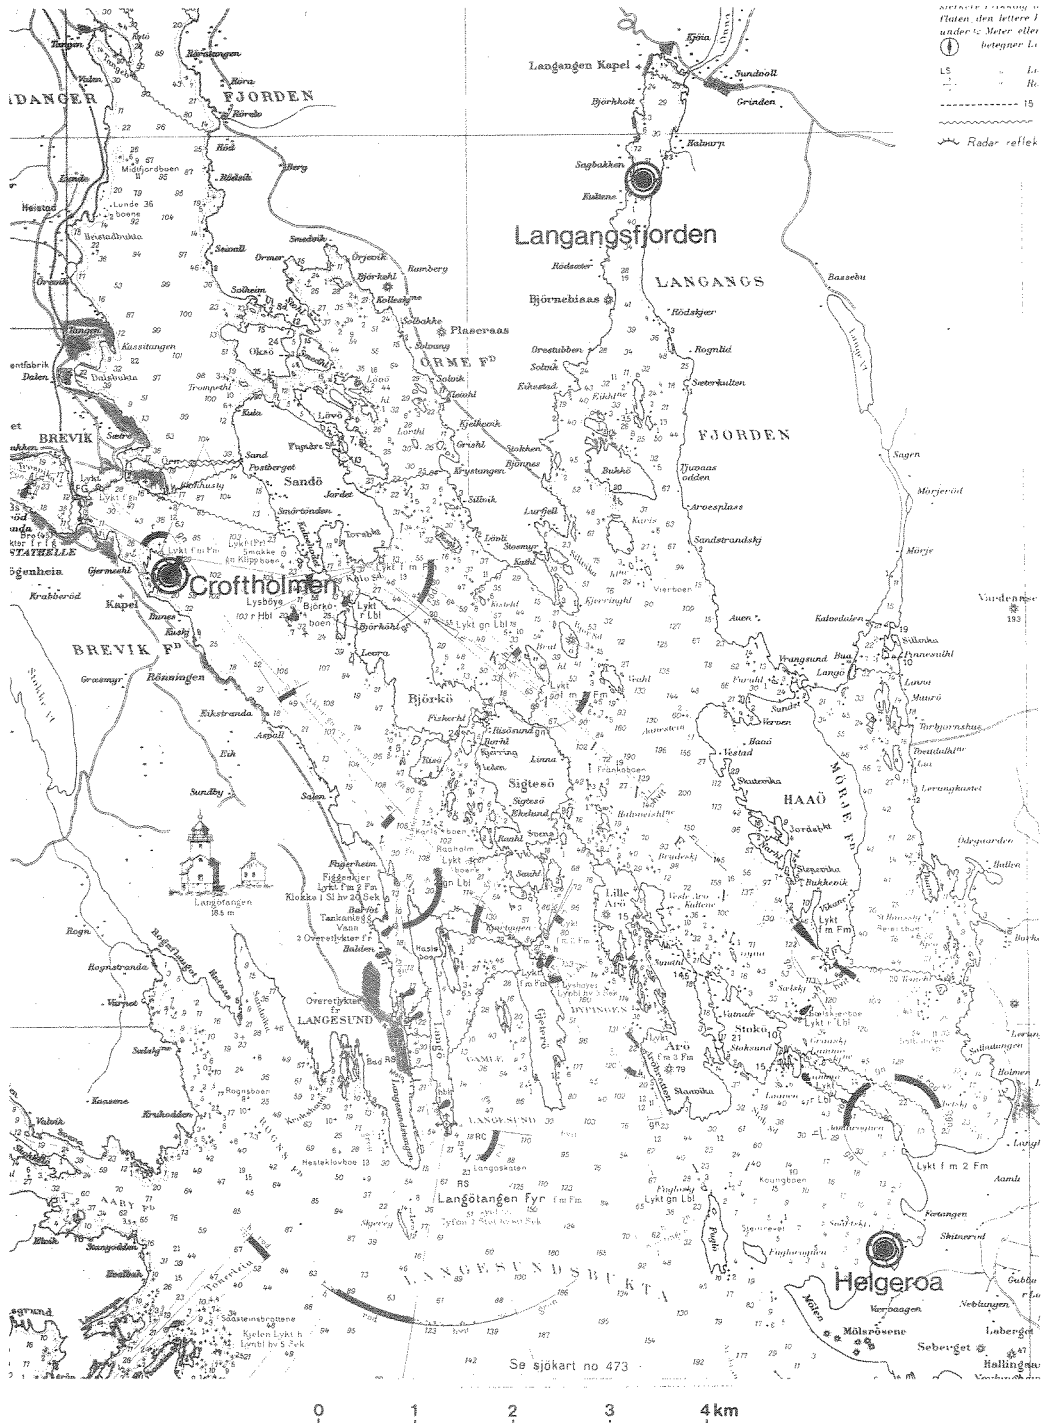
Flaten, den lettere
under i Meter eller
betegner

Radar reflek

IDANGER FJORDEN

Langangen Kapel
Sundbolt
Grinden
Björkholt
Kalnurp
Sagbakken
Langangsfjorden
LANGANGS
Björnebiaas
Rödskjer
Rognlid
Sæterkullen
FJORDEN
Bassebu
Sagen
Mörjeröd
Aroesplass
Sandstrandskj
Plaseraas
ORME FD
Björkehl
Kolleskj
Solbakke
Bamberg
Ormen
Örjeskj
Smedöd
Rörvik
Berg
Röd
Midtfjordboen
Lunde
Heistad
Bostadbukta
Tangen
Kässitangen
Dalen
Dalsbukta
Trompeshl
Kula
BREVIK
Sætre
Sandö
Sand
Postberget
Jordet
Fugnäre
Croftholmen
Lysböye
Björkö
Björkehl
Kapel
Gjermeshl
Krabberöd
STATHELLE
BREVIK FD
Rönningen
Græsmyr
Eikstranda
Aspall
Sundby
Salen
Langötangen
18.5 m
Björkö
Fiskerhl
Sigtesö
Linna
HAAÖ
MÖRJE FD
Vestad
Jordshl
Odegaarden
Frangsund
Lange
Kalvedalen
Mörje
Vardenæs
Fugerheim
Lykt fm 2 Fm
Klokke 1 Sl hv 20 Sek
Balten
Overetlykter fr
LANGESUND
Rognstranda
Varnes
Kaasene
Krukodden
Valvik
AARY FD
Stangodden
Kodbuk
Lille Arö
Arö
Stokö
Stoksund
Saaen
Langöbaan
Lykt gn Lbl
Lykt fm 2 Fm
LANGESUNDSBUKTA
Langötangen Fyr
Helgeroa
Mölsrösene
Seberget
Se sjökart no 473

0 1 2 3 4 km